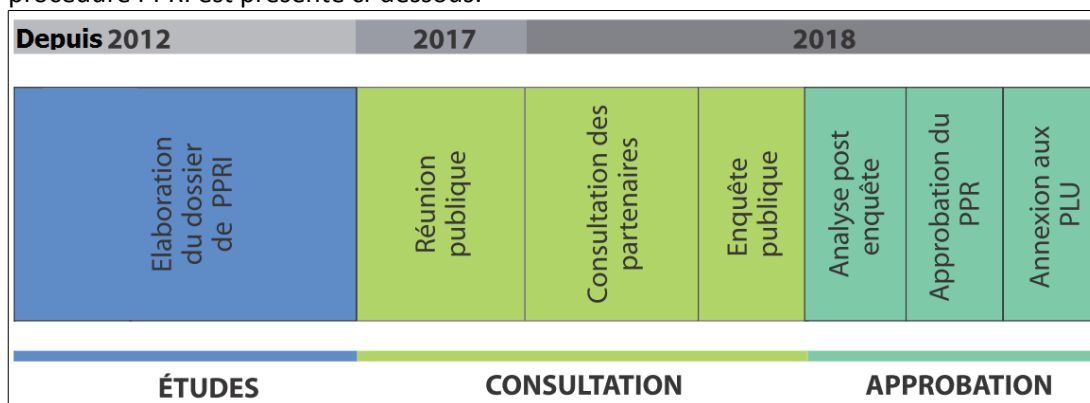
procédure PPRI est présenté ci-dessous.

| Depuis 2012 | 2017 | 2018 | | | | |
|---|---|---|---|---|---|---|
| Elaboration du dossier de PPRI | Réunion publique | Consultation des partenaires | Enquête publique | Analyse post enquête | Approbation du PPR | Annexion aux PLU |

ÉTUDES

CONSULTATION

APPROBATION